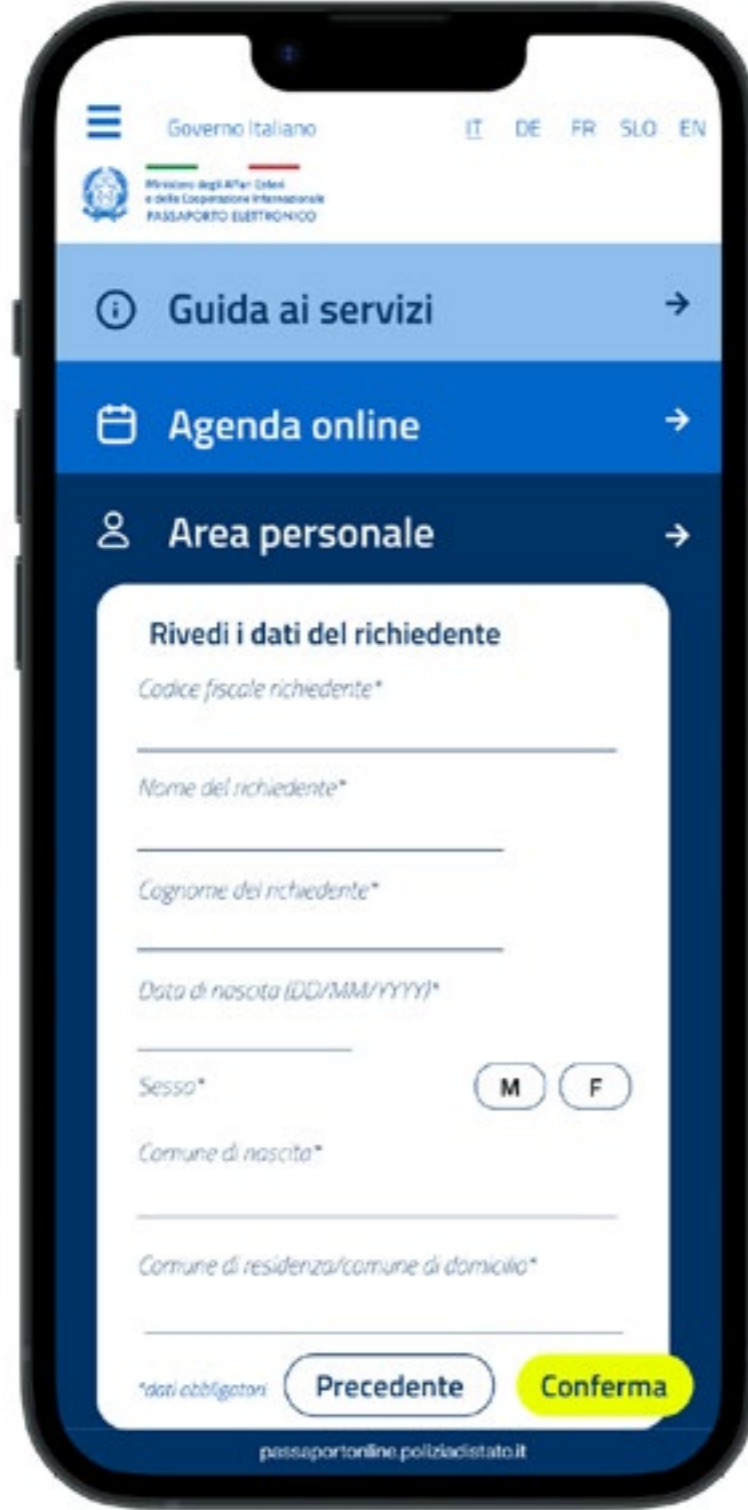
Governo Italiano IT DE FR SLO EN

Ministero degli Affari Esteri e della Cooperazione Internazionale
PASSAPORTO ELETTRONICO

Guida ai servizi

Agenda online

Area personale

Rivedi i dati del richiedente

Codice fiscale richiedente*

Nome del richiedente*

Cognome del richiedente*

Data di nascita (DD/MM/YYYY)*

Sesso* M F

Comune di nascita*

Comune di residenza/comune di domicilio*

*dati obbligatori Precedente Conferma

passaportonline.poliziadistato.it